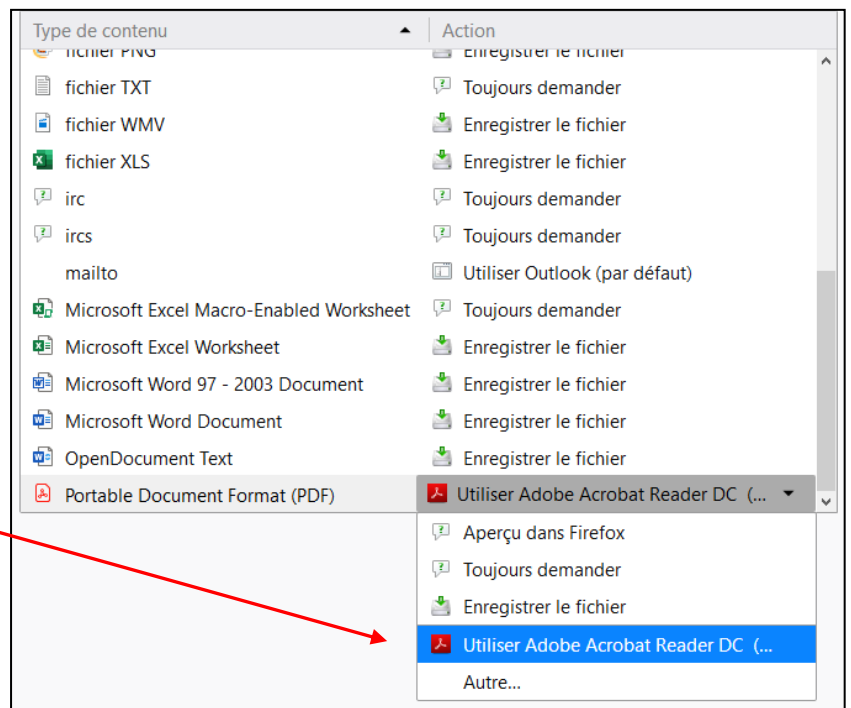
| Type de contenu | Action |
|---|---|
| fichier PNG | Enregistrer le fichier |
| fichier TXT | Toujours demander |
| fichier WMV | Enregistrer le fichier |
| fichier XLS | Enregistrer le fichier |
| irc | Toujours demander |
| ircs | Toujours demander |
| mailto | Utiliser Outlook (par défaut) |
| Microsoft Excel Macro-Enabled Worksheet | Toujours demander |
| Microsoft Excel Worksheet | Enregistrer le fichier |
| Microsoft Word 97 - 2003 Document | Enregistrer le fichier |
| Microsoft Word Document | Enregistrer le fichier |
| OpenDocument Text | Enregistrer le fichier |
| Portable Document Format (PDF) | Utiliser Adobe Acrobat Reader DC (... |

Aperçu dans Firefox
Toujours demander
Enregistrer le fichier
Utiliser Adobe Acrobat Reader DC (...
Autre...